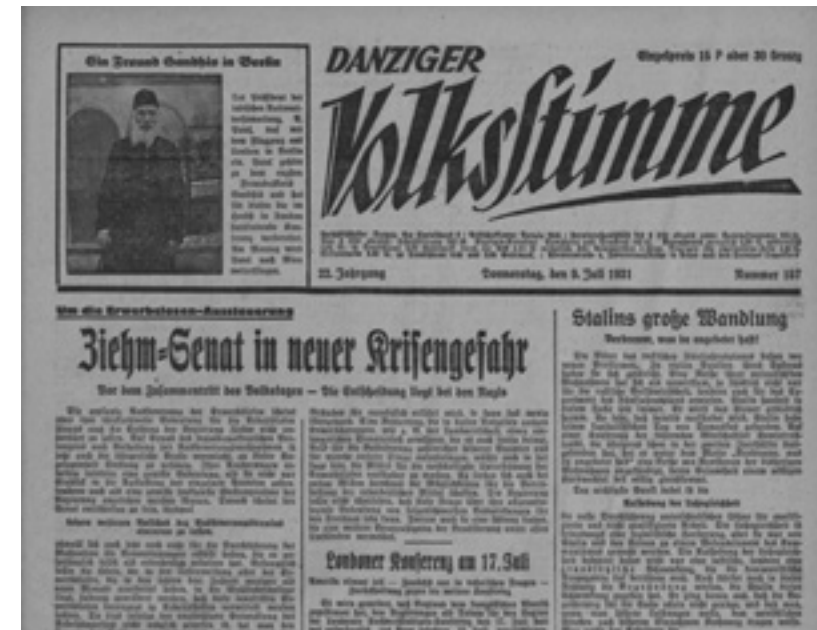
Ein Freund Gandhis in Berlin

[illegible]

DANZIGER
Volksstimme

Einzelpreis 15 P oder 30 Groschen

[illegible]

22. Jahrgang

Donnerstag, den 9. Juli 1931

Nummer 157

Um die Erwerbslosen-Aussteuerung

Ziehm-Senat in neuer Krisengefahr

Vor dem Zusammentritt des Volkstages — Die Entscheidung liegt bei den Nazis

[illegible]

Londoner Konferenz am 17. Juli

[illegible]

Stalins große Wandlung

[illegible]

Der wichtigste Punkt lautet so

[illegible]

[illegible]